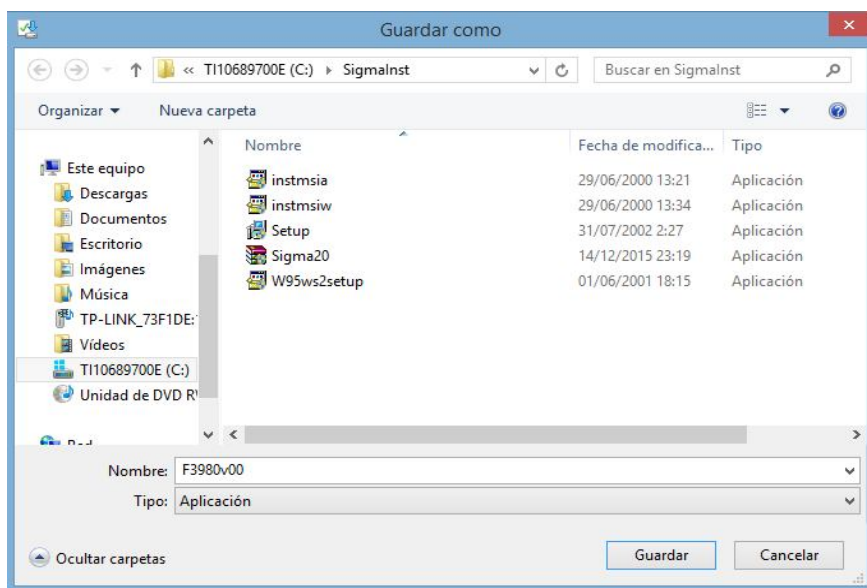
Guardar como

« TI10689700E (C:) ▸ SigmaInst

Buscar en SigmaInst

Organizar ▾ Nueva carpeta

Este equipo
Descargas
Documentos
Escritorio
Imágenes
Música
TP-LINK_73F1DE:
Vídeos
TI10689700E (C:)
Unidad de DVD R
Red

| Nombre | Fecha de modifica... | Tipo |
|---|---|---|
| instmsia | 29/06/2000 13:21 | Aplicación |
| instmsiw | 29/06/2000 13:34 | Aplicación |
| Setup | 31/07/2002 2:27 | Aplicación |
| Sigma20 | 14/12/2015 23:19 | Aplicación |
| W95ws2setup | 01/06/2001 18:15 | Aplicación |

Nombre: F3980v00
Tipo: Aplicación

Ocultar carpetas

Guardar
Cancelar